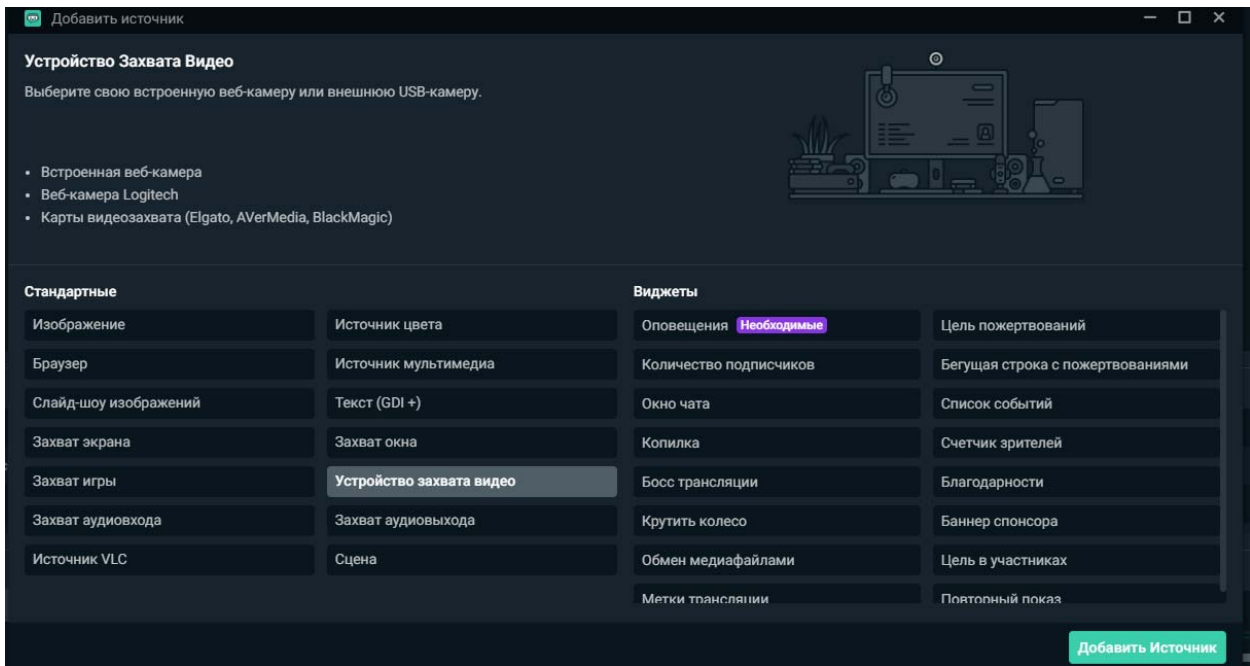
Добавить источник

Устройство Захвата Видео

Выберите свою встроенную веб-камеру или внешнюю USB-камеру.

• Встроенная веб-камера
• Веб-камера Logitech
• Карты видеозахвата (Elgato, AVerMedia, BlackMagic)

Стандартные

Изображение
Браузер
Слайд-шоу изображений
Захват экрана
Захват игры
Захват аудиовхода
Источник VLC

Источник цвета
Источник мультимедиа
Текст (GDI +)
Захват окна
Устройство захвата видео
Захват аудиовыхода
Сцена

Виджеты

Оповещения Необходимые
Количество подписчиков
Окно чата
Копилка
Босс трансляции
Крутить колесо
Обмен медиафайлами
Метки трансляции

Цель пожертвований
Бегущая строка с пожертвованиями
Список событий
Счетчик зрителей
Благодарности
Баннер спонсора
Цель в участниках
Повторный показ

Добавить Источник